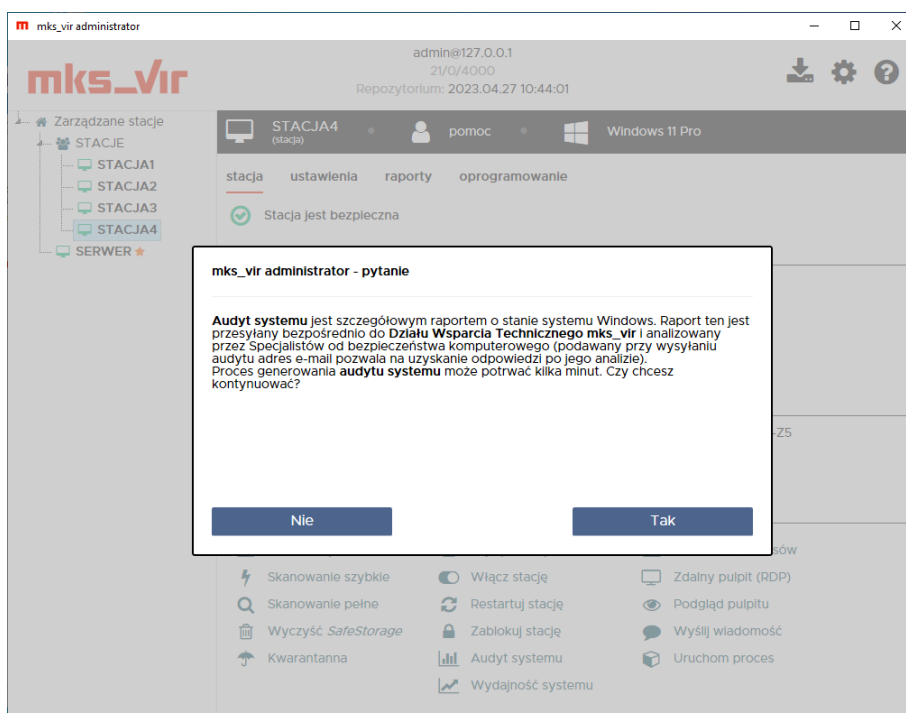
mks_vir administrator

mks_vir

admin@127.0.0.1
21/0/4000
Repozytorium: 2023.04.27 10:44:01

Zarządzane stacje
STACJE
STACJA1
STACJA2
STACJA3
STACJA4
SERWER

STACJA4
(stacja)
pomoc
Windows 11 Pro

stacja ustawienia raporty oprogramowanie

Stacja jest bezpieczna

mks_vir administrator - pytanie

**Audyt systemu** jest szczegółowym raportem o stanie systemu Windows. Raport ten jest przesyłany bezpośrednio do **Działu Wsparcia Technicznego mks_vir** i analizowany przez Specjalistów od bezpieczeństwa komputerowego (podawany przy wysyłaniu audytu adres e-mail pozwala na uzyskanie odpowiedzi po jego analizie).
Proces generowania **audytu systemu** może potrwać kilka minut. Czy chcesz kontynuować?

Nie
Tak

-Z5
sów

Skanowanie szybkie
Skanowanie pełne
Wyczyść SafeStorage
Kwarantanna

Włącz stację
Restartuj stację
Zablokuj stację
Audyt systemu
Wydajność systemu

Zdalny pulpit (RDP)
Podgląd pulpitu
Wyślij wiadomość
Uruchom proces